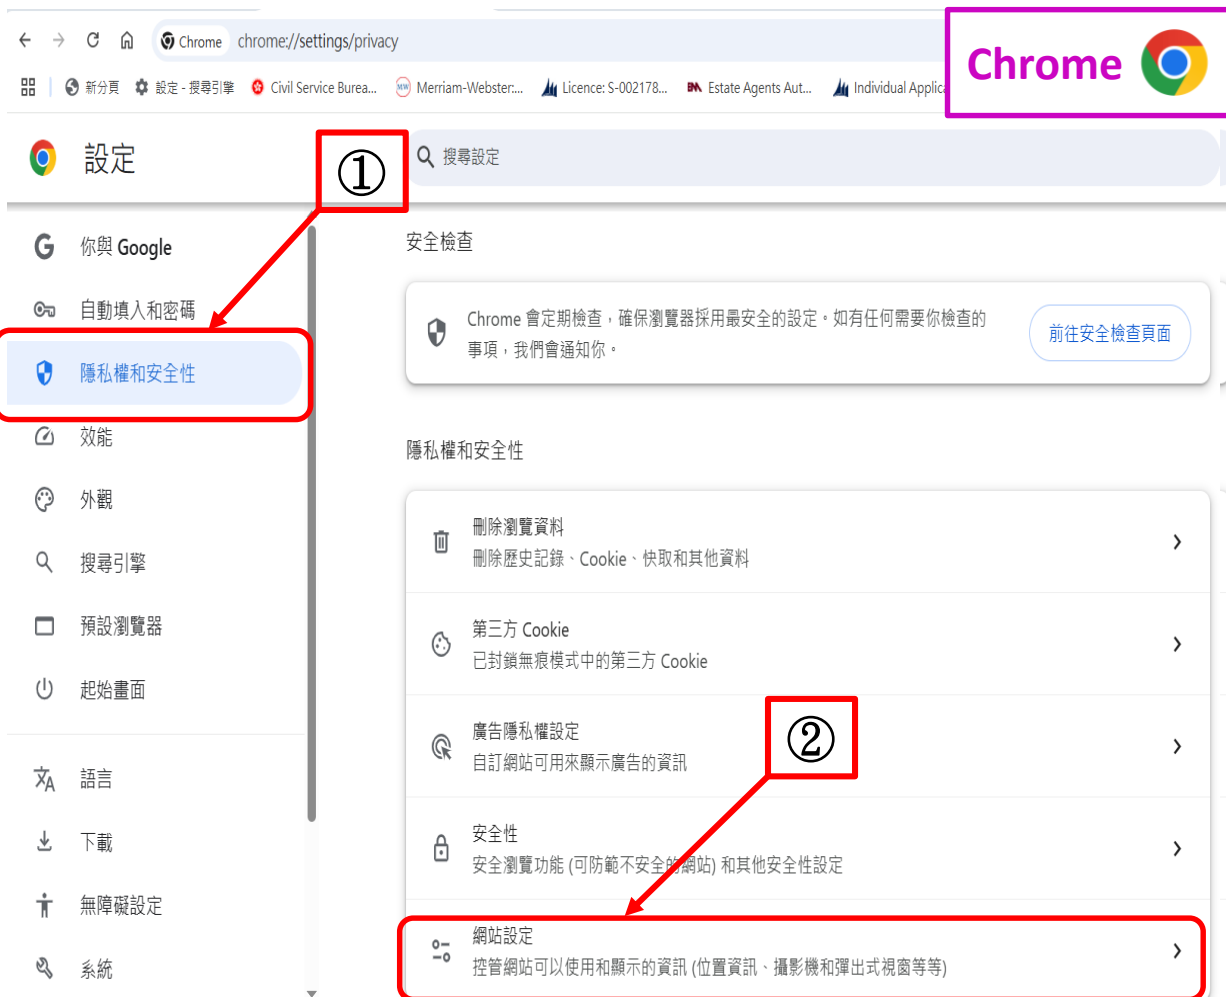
Chrome chrome://settings/privacy

Chrome

新分頁 設定 - 搜尋引擎 Civil Service Burea... Merriam-Webster:... Licence: S-002178... Estate Agents Aut... Individual Applica

設定

①

搜尋設定

你與 Google

自動填入和密碼

隱私權和安全性

效能

外觀

搜尋引擎

預設瀏覽器

起始畫面

語言

下載

無障礙設定

系統

安全檢查

Chrome 會定期檢查，確保瀏覽器採用最安全的設定。如有任何需要你檢查的事項，我們會通知你。

前往安全檢查頁面

隱私權和安全性

刪除瀏覽資料
刪除歷史記錄、Cookie、快取和其他資料

第三方 Cookie
已封鎖無痕模式中的第三方 Cookie

②

廣告隱私權設定
自訂網站可用來顯示廣告的資訊

安全性
安全瀏覽功能 (可防範不安全的網站) 和其他安全性設定

網站設定
控管網站可以使用和顯示的資訊 (位置資訊、攝影機和彈出式視窗等等)